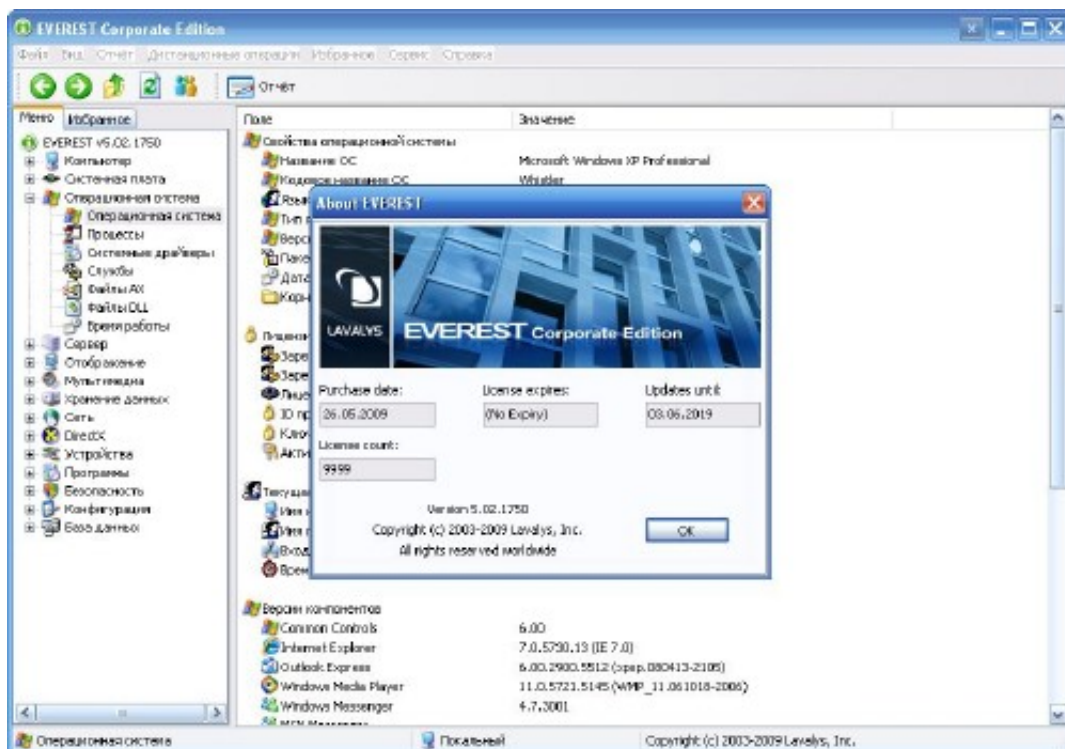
EVEREST Corporate Edition

Файл Вид Отчет Дистанционные операции Избранное Сервис Справка

Отчёт

Меню Избранное

EVEREST v5.02.1750
Компьютер
Системная плата
Операционная система
Операционная система
Процессы
Системные драйверы
Службы
Файлы AX
Файлы DLL
Время работы
Сервер
Отображение
Мультимедиа
Хранение данных
Сеть
DirectX
Устройства
Программы
Безопасность
Конфигурация
База данных

Поле | Значение

Свойства операционной системы
Название ОС | Microsoft Windows XP Professional
Кодовое название ОС | Whistler
Язык
Тип
Верс
Паке
Дата
Корн

Лицензи
Заре
Заре
Лицо
ID пр
Ключ
Акти

Текущ
Имя
Имя
Вход
Врем

Версии компонентов
Common Controls | 6.0
Internet Explorer | 7.0.5730.13 (IE 7.0)
Outlook Express | 6.00.2900.5512 (xpsp.080413-2105)
Windows Media Player | 11.0.5721.5145 (WMP_11.061018-2006)
Windows Messenger | 4.7.3001
MSN Messenger

About EVEREST

LAVALYS EVEREST Corporate Edition

Purchase date:
26.05.2009
License expires:
(No Expiry)
Updates until:
03.06.2019
License count:
9999

Version 5.02.1750
Copyright (c) 2003-2009 Lavalys, Inc.
All rights reserved worldwide

OK

Операционная система | Локальный | Copyright (c) 2003-2009 Lavalys, Inc.